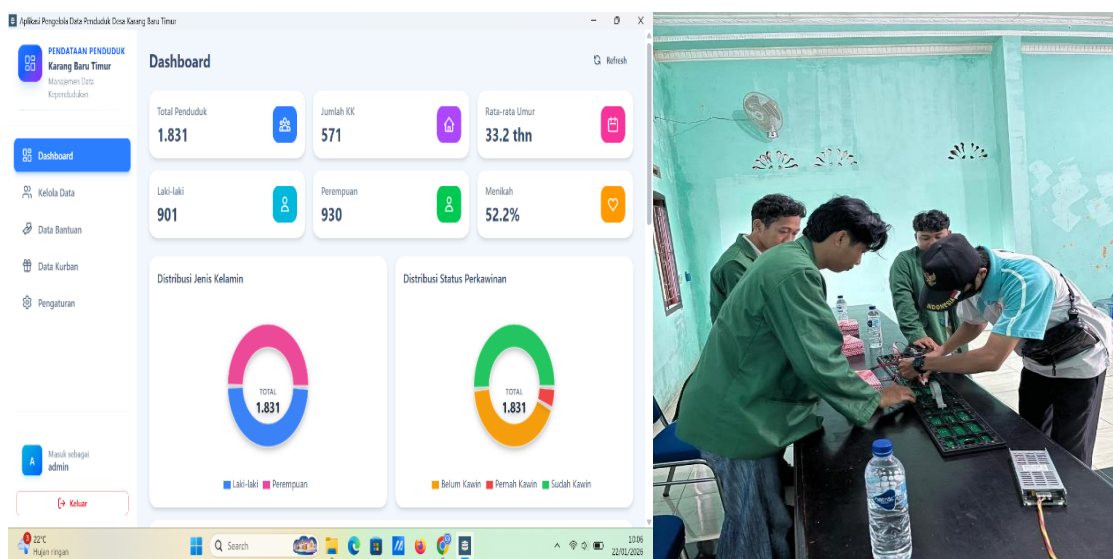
Aplikasi Pengelola Data Penduduk Desa Karang Baru Timur

PENDATAAN PENDUDUK
Karang Baru Timur
Manajemen Data Kependudukan

Dashboard
Kelola Data
Data Bantuan
Data Kurban
Pengaturan

Masuk sebagai
admin

Keluar

Dashboard

Refresh

Total Penduduk
1.831

Jumlah KK
571

Rata-rata Umur
33.2 thn

Laki-laki
901

Perempuan
930

Menikah
52.2%

Distribusi Jenis Kelamin

TOTAL
1.831

Laki-laki Perempuan

Distribusi Status Perkawinan

TOTAL
1.831

Belum Kawin Pernah Kawin Sudah Kawin

22°C
Hujan ringan

Search

10:06
22/01/2026

INDONESIA